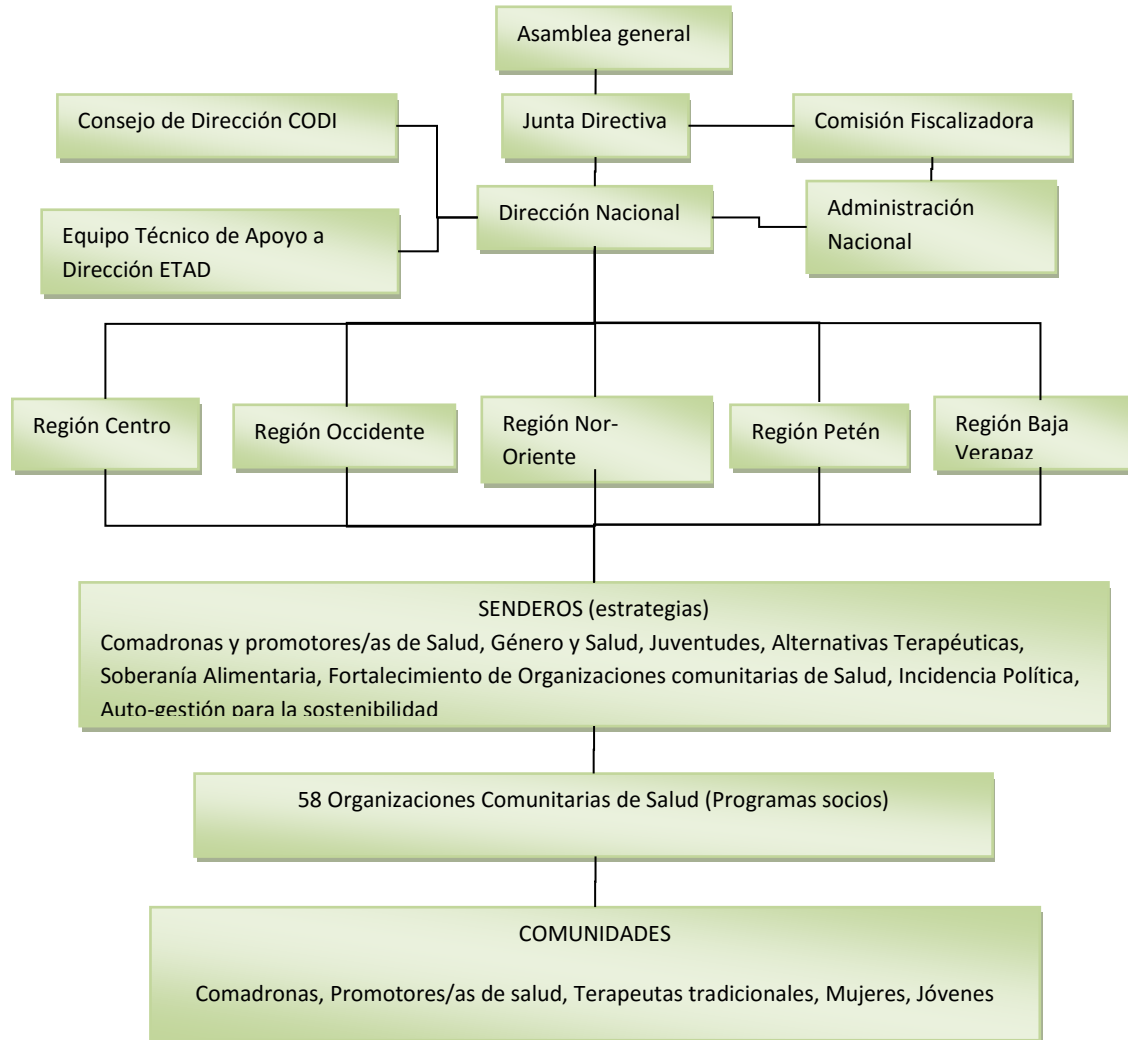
Asamblea general

Consejo de Dirección CODI

Junta Directiva

Comisión Fiscalizadora

Equipo Técnico de Apoyo a Dirección ETAD

Dirección Nacional

Administración Nacional

Región Centro

Región Occidente

Región Nor-Oriente

Región Petén

Región Baja Verapaz

SENDEROS (estrategias)
Comadronas y promotores/as de Salud, Género y Salud, Juventudes, Alternativas Terapéuticas, Soberanía Alimentaria, Fortalecimiento de Organizaciones comunitarias de Salud, Incidencia Política, Auto-gestión para la sostenibilidad

58 Organizaciones Comunitarias de Salud (Programas socios)

COMUNIDADES

Comadronas, Promotores/as de salud, Terapeutas tradicionales, Mujeres, Jóvenes